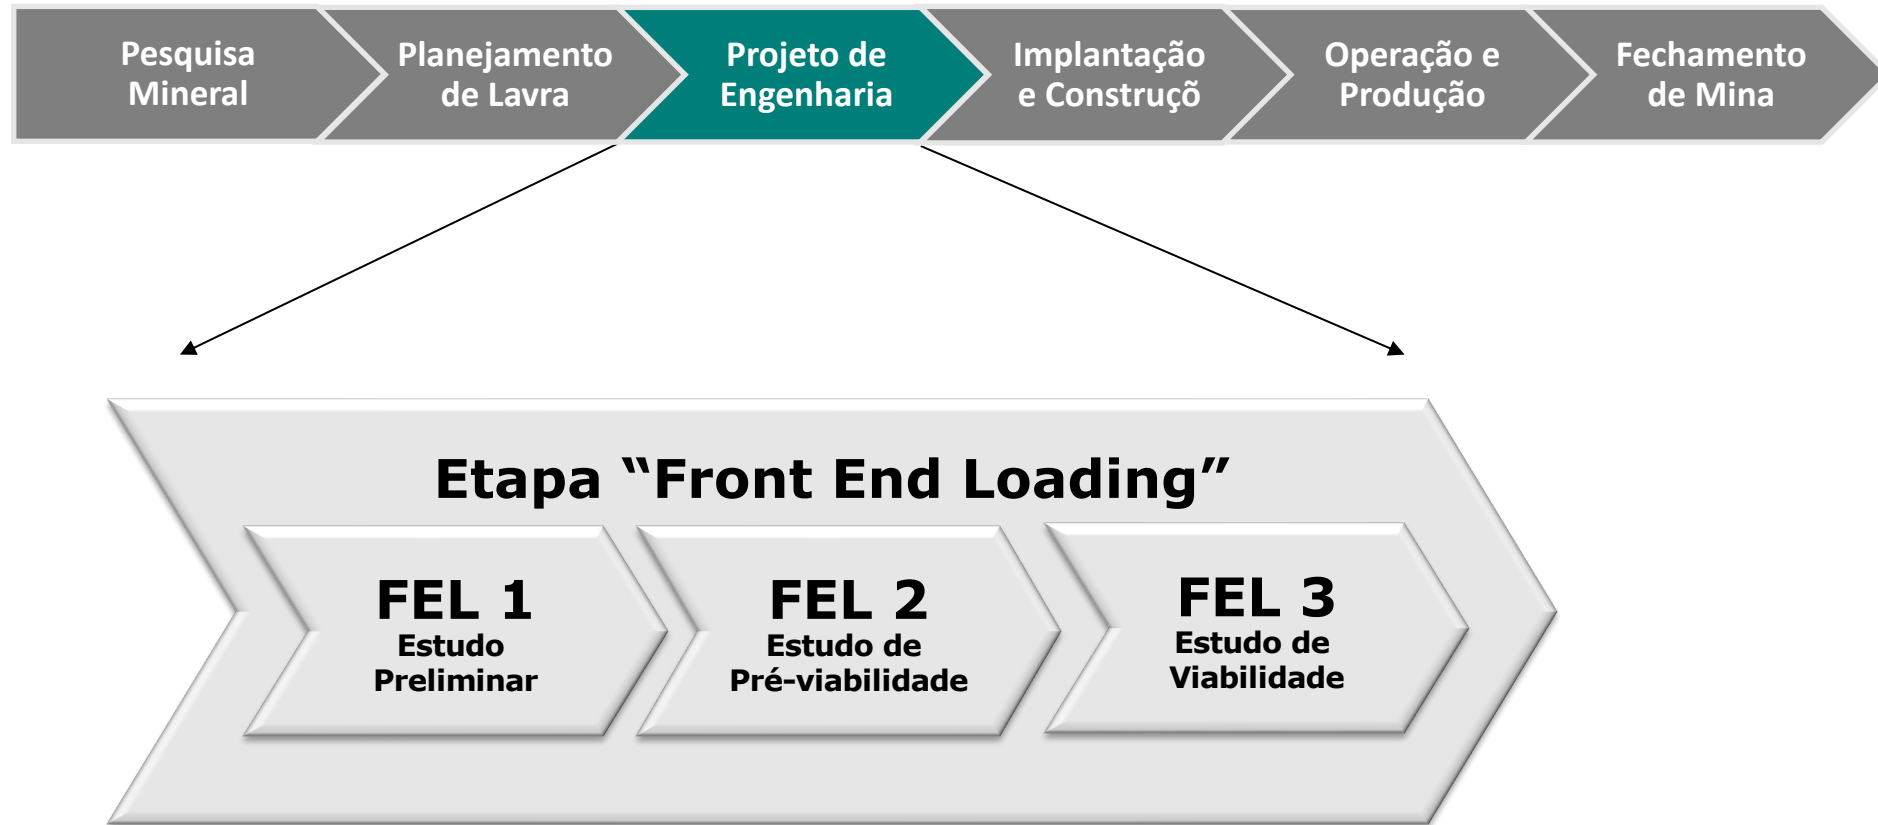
Pesquisa Mineral

Planejamento de Lavra

Projeto de Engenharia

Implantação e Construçõ

Operação e Produção

Fechamento de Mina

Etapa “Front End Loading”

FEL 1
Estudo Preliminar

FEL 2
Estudo de Pré-viabilidade

FEL 3
Estudo de Viabilidade